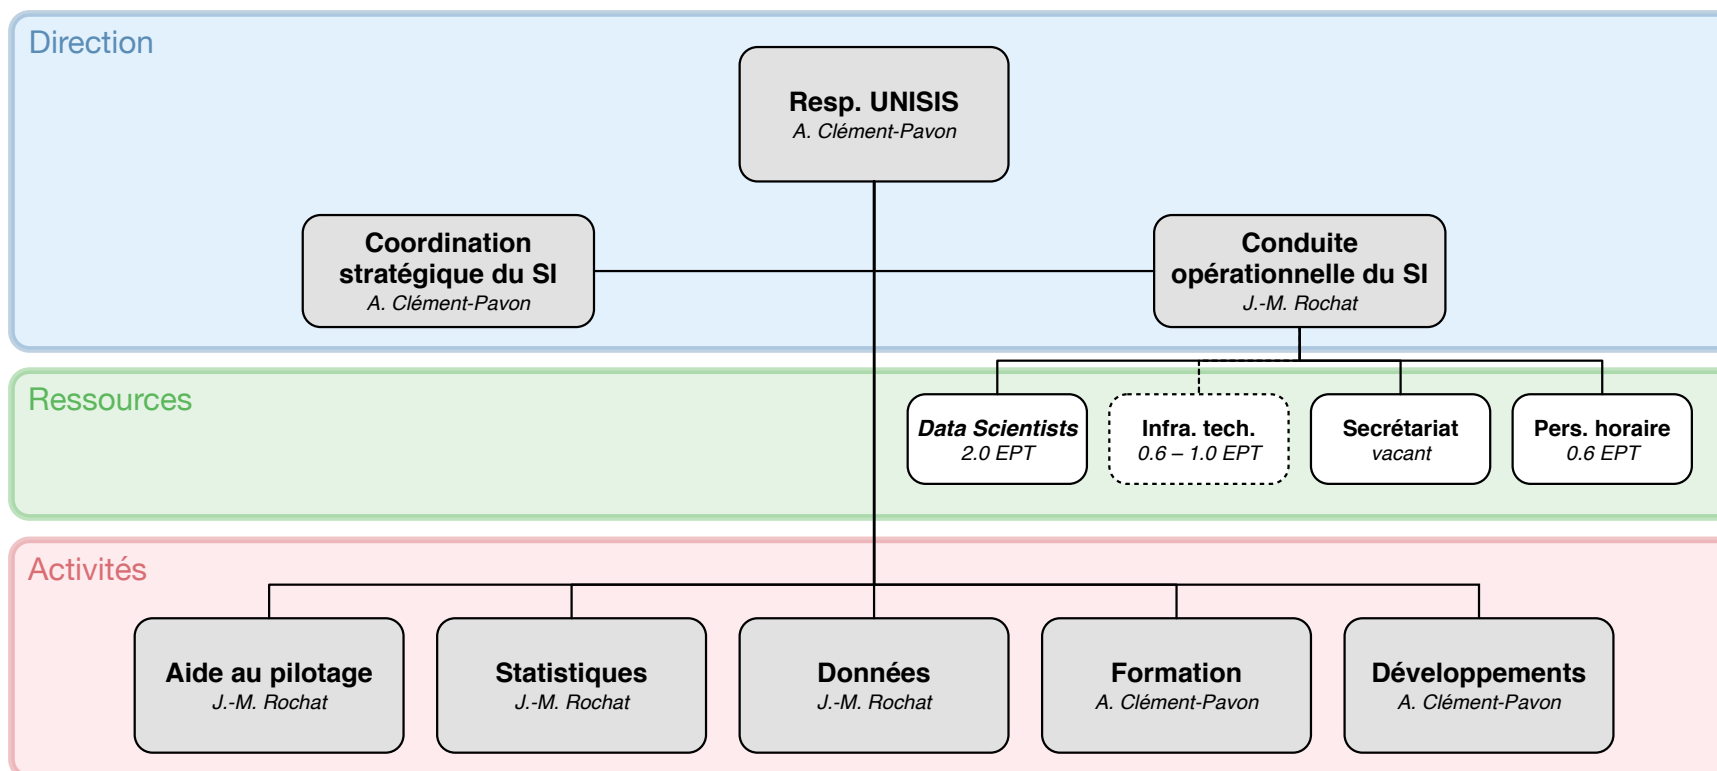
Direction

Resp. UNISIS
A. Clément-Pavon

Coordination stratégique du SI
A. Clément-Pavon

Conduite opérationnelle du SI
J.-M. Rochat

Ressources

Data Scientists
2.0 EPT

Infra. tech.
0.6 – 1.0 EPT

Secrétariat
vacant

Pers. horaire
0.6 EPT

Activités

Aide au pilotage
J.-M. Rochat

Statistiques
J.-M. Rochat

Données
J.-M. Rochat

Formation
A. Clément-Pavon

Développements
A. Clément-Pavon